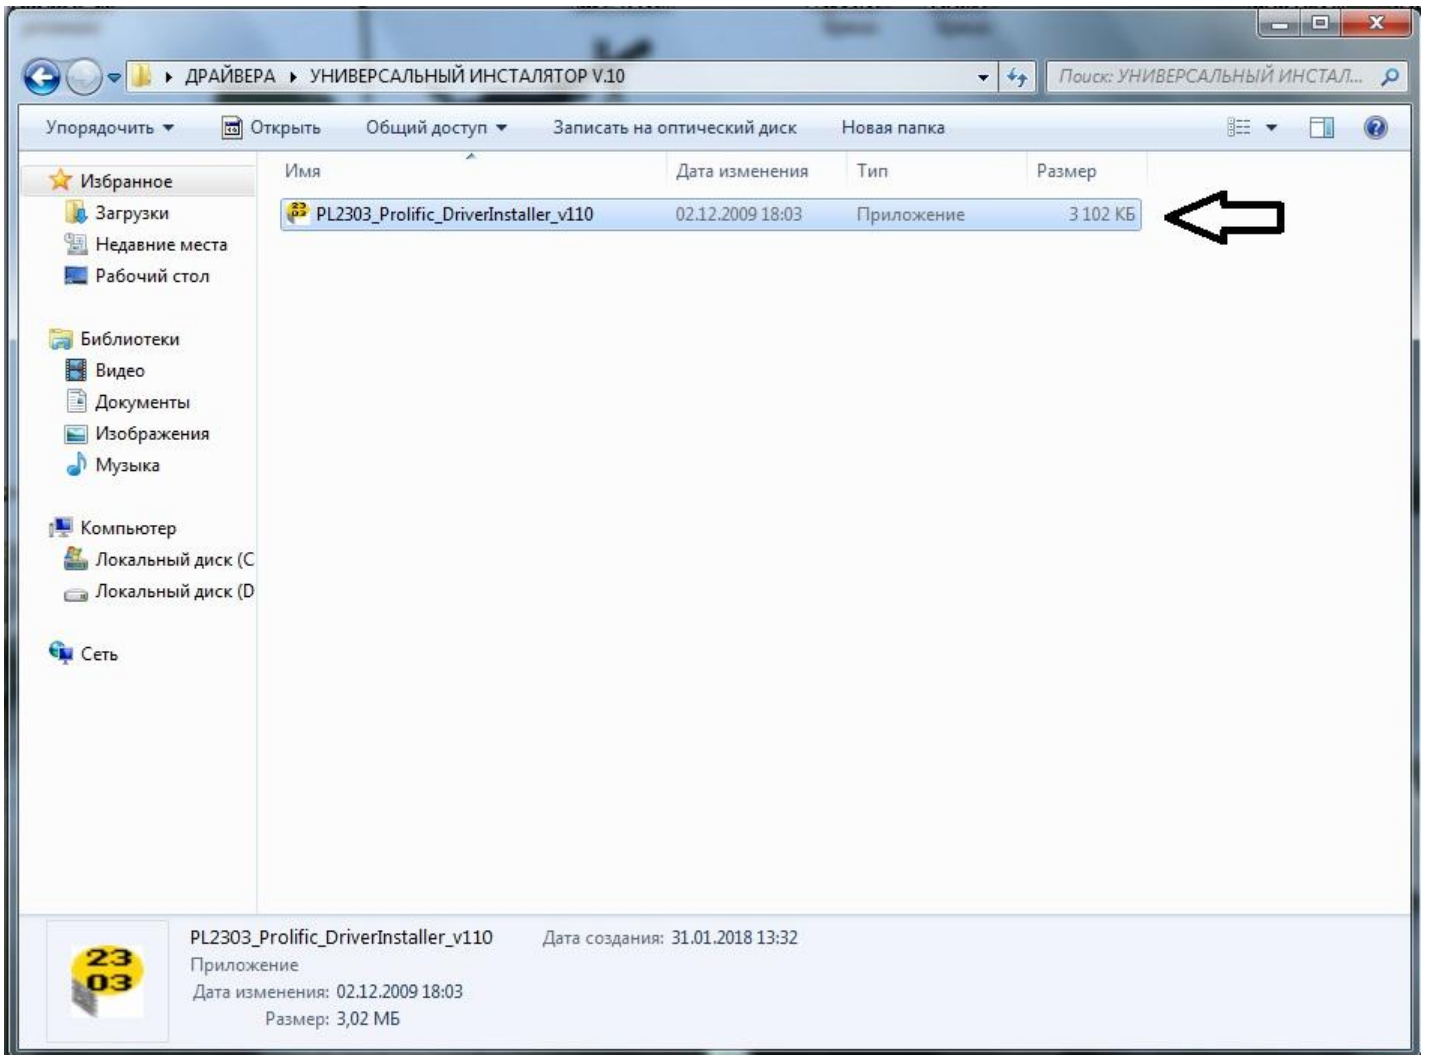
ДРАЙВЕРА ▸ УНИВЕРСАЛЬНЫЙ ИНСТАЛЯТОР V.10

Поиск: УНИВЕРСАЛЬНЫЙ ИНСТАЛ...

Упорядочить ▾ Открыть Общий доступ ▾ Записать на оптический диск Новая папка

Избранное
Загрузки
Недавние места
Рабочий стол

Библиотеки
Видео
Документы
Изображения
Музыка

Компьютер
Локальный диск (С
Локальный диск (D

Сеть

| Имя | Дата изменения | Тип | Размер |
|---|---|---|---|
| PL2303_Prolific_DriverInstaller_v110 | 02.12.2009 18:03 | Приложение | 3 102 КБ |

23
03

PL2303_Prolific_DriverInstaller_v110 Дата создания: 31.01.2018 13:32
Приложение
Дата изменения: 02.12.2009 18:03
Размер: 3,02 МБ